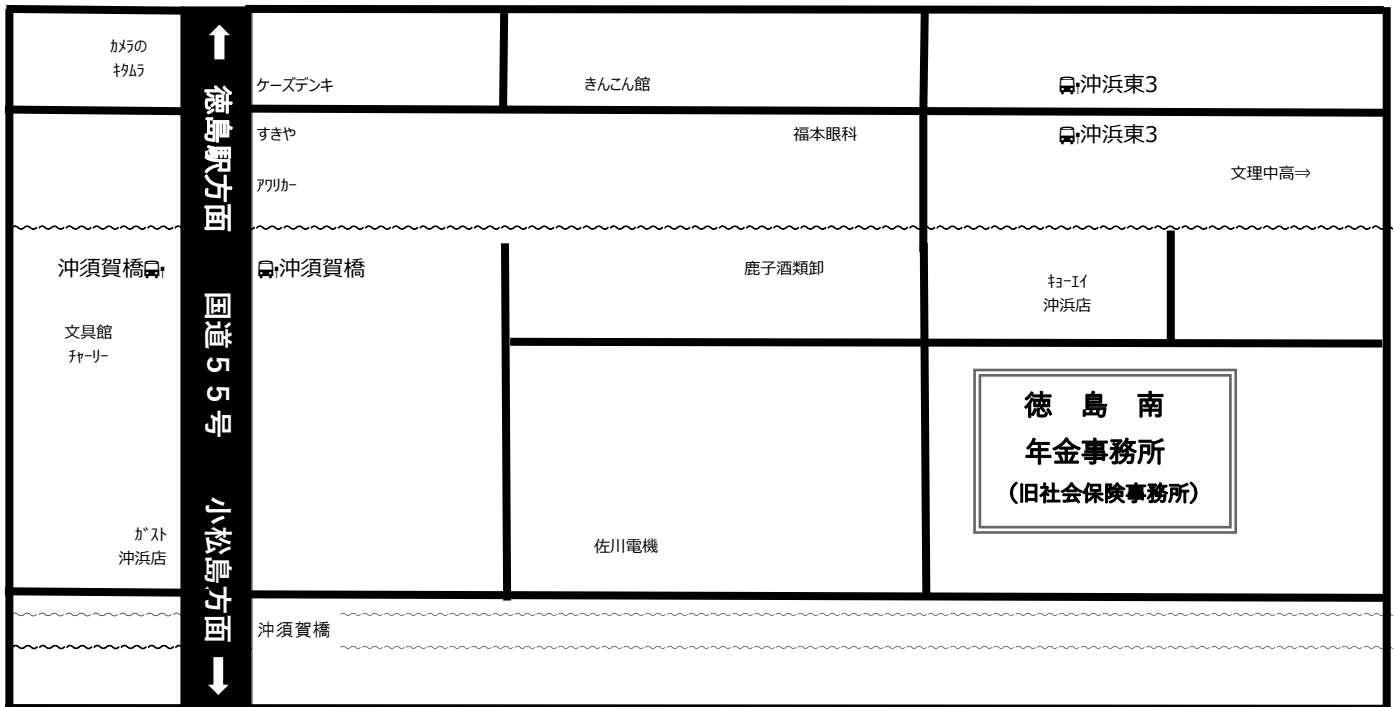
カメラの
キタムラ

↑
徳島駅方面

ケーズデンキ

きんこん館

沖浜東3

すきや

福本眼科

沖浜東3

アワリカー

文理中高⇒

沖須賀橋

沖須賀橋

鹿子酒類卸

キョーエイ
沖浜店

文具館
チャーリー

国道55号

徳 島 南
年金事務所
（旧社会保険事務所）

ガスト
沖浜店

小松島方面
↓

佐川電機

沖須賀橋